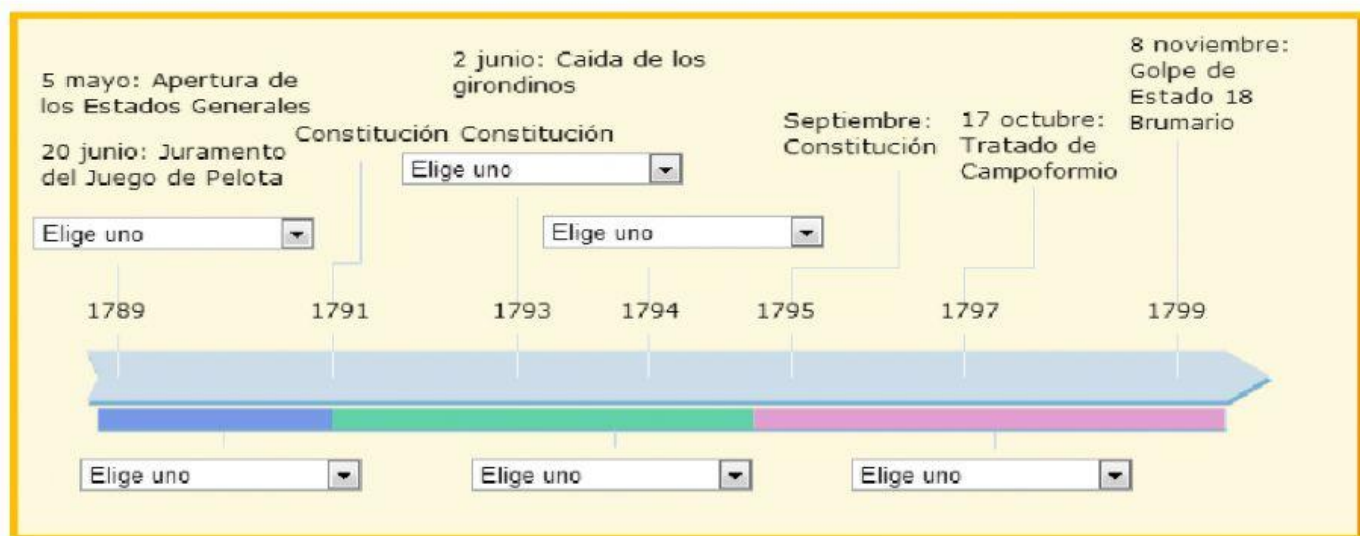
5 mayo: Apertura de los Estados Generales

20 junio: Juramento del Juego de Pelota

Elige uno

Constitución Constitución

2 junio: Caida de los girondinos

Elige uno

Elige uno

Septiembre: Constitución

17 octubre: Tratado de Campoformio

8 noviembre: Golpe de Estado 18 Brumario

1789

1791

1793

1794

1795

1797

1799

Elige uno

Elige uno

Elige uno